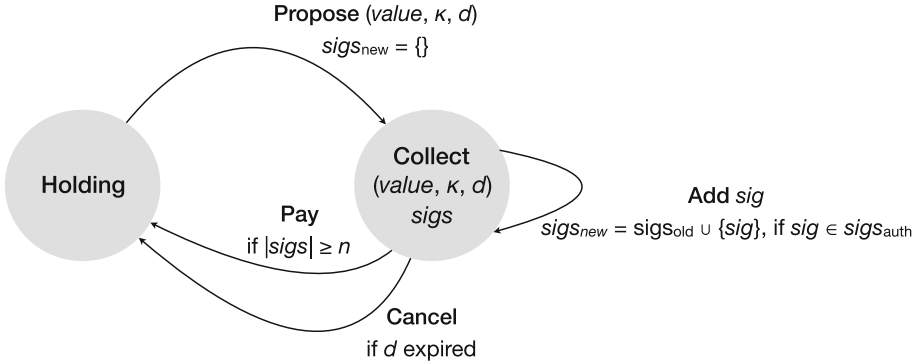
Propose (*value*, $\kappa$, *d*)
$sigs_{new} = \{\}$

Holding

Collect
(*value*, $\kappa$, *d*)
*sigs*

Add *sig*
$sigs_{new} = sigs_{old} \cup \{sig\}$, if $sig \in sigs_{auth}$

Pay
if $|sigs| \geq n$

Cancel
if *d* expired